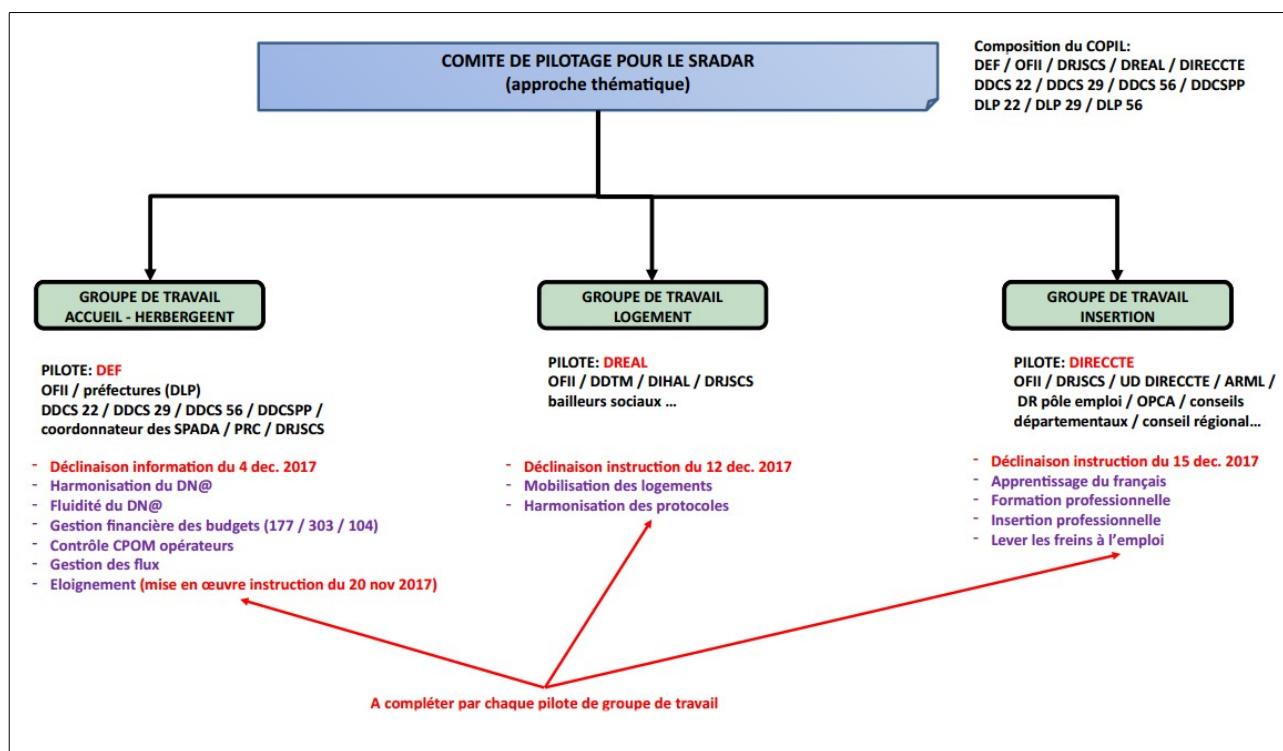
COMITE DE PILOTAGE POUR LE SRADAR
(approche thématique)

Composition du COPIL:
DEF / OFII / DRJSCS / DREAL / DIRECCTE
DDCS 22 / DDCS 29 / DDCS 56 / DDCSPP
DLP 22 / DLP 29 / DLP 56

GROUPE DE TRAVAIL
ACCUEIL - HERBERGEENT

GROUPE DE TRAVAIL
LOGEMENT

GROUPE DE TRAVAIL
INSERTION

PILOTE: DEF
OFII / préfectures (DLP)
DDCS 22 / DDCS 29 / DDCS 56 / DDCSPP /
coordonnateur des SPADA / PRC / DRJSCS

- Déclinaison information du 4 dec. 2017
- Harmonisation du DN@
- Fluidité du DN@
- Gestion financière des budgets (177 / 303 / 104)
- Contrôle CPOM opérateurs
- Gestion des flux
- Eloignement (mise en œuvre instruction du 20 nov 2017)

PILOTE: DREAL
OFII / DDTM / DIHAL / DRJSCS
bailleurs sociaux ...

- Déclinaison instruction du 12 dec. 2017
- Mobilisation des logements
- Harmonisation des protocoles

PILOTE: DIRECCTE
OFII / DRJSCS / UD DIRECCTE / ARML /
DR pôle emploi / OPCA / conseils départementaux / conseil régional...

- Déclinaison instruction du 15 dec. 2017
- Apprentissage du français
- Formation professionnelle
- Insertion professionnelle
- Lever les freins à l'emploi

A compléter par chaque pilote de groupe de travail